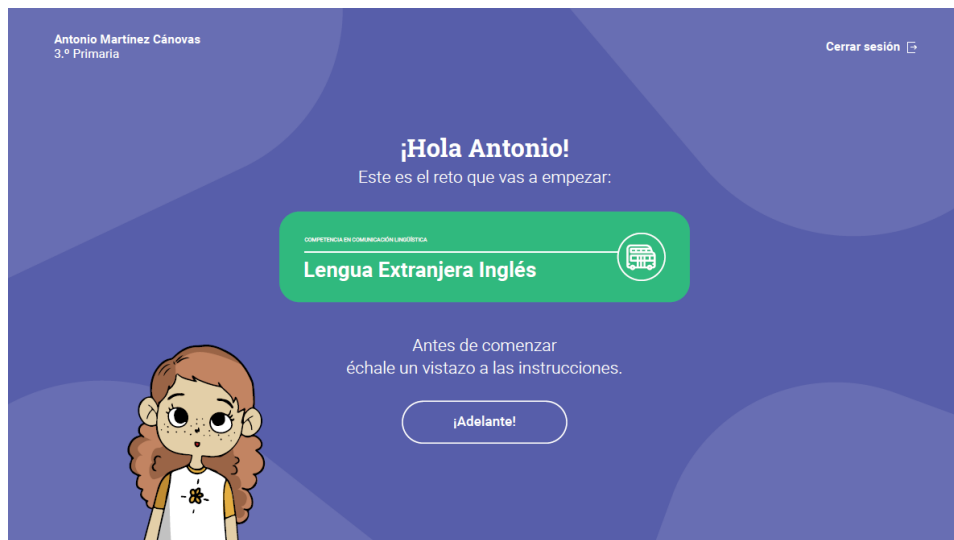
Antonio Martínez Cánovas
3.º Primaria

Cerrar sesión

¡Hola Antonio!
Este es el reto que vas a empezar:

COMPETENCIA EN COMUNICACIÓN LINGÜÍSTICA
Lengua Extranjera Inglés

Antes de comenzar
échale un vistazo a las instrucciones.

¡Adelante!